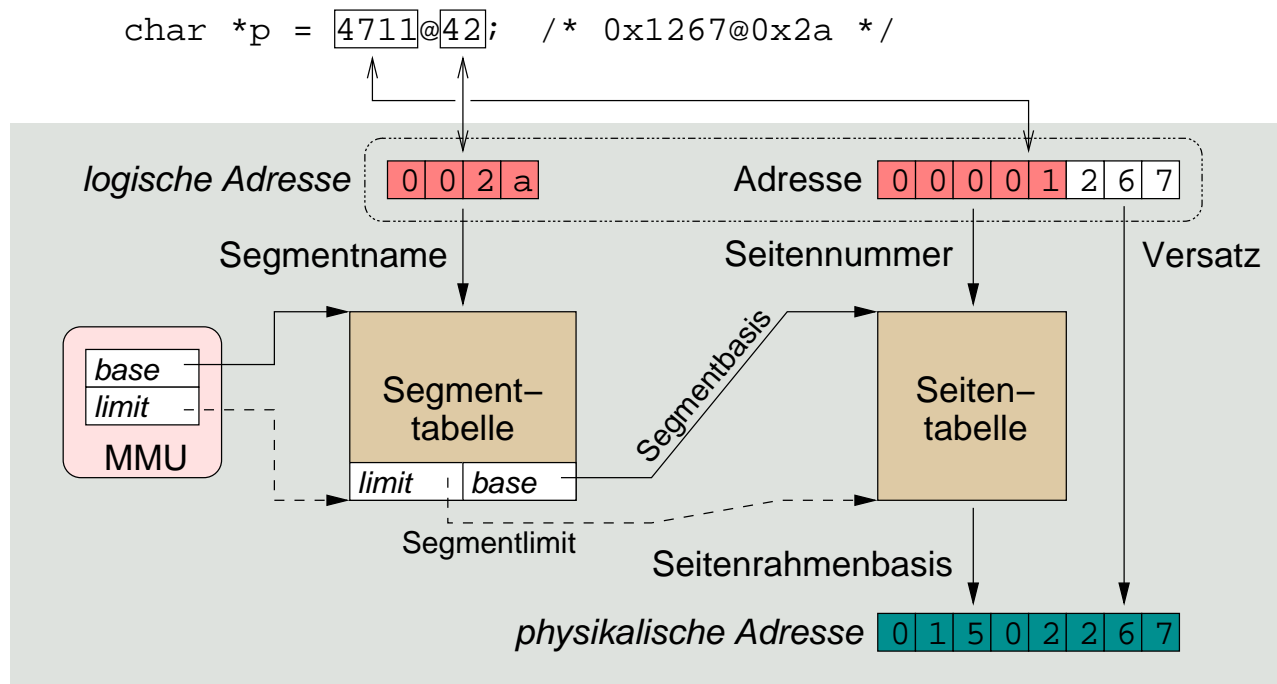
char *p = 4711@42; /* 0x1267@0x2a */

logische Adresse 0 0 2 a

Adresse 0 0 0 0 1 2 6 7

Segmentname

Seitennummer

Versatz

base
limit
MMU

Segment–
tabelle

limit base

Segmentbasis

Seiten–
tabelle

Segmentlimit

Seitenrahmenbasis

physikalische Adresse 0 1 5 0 2 2 6 7